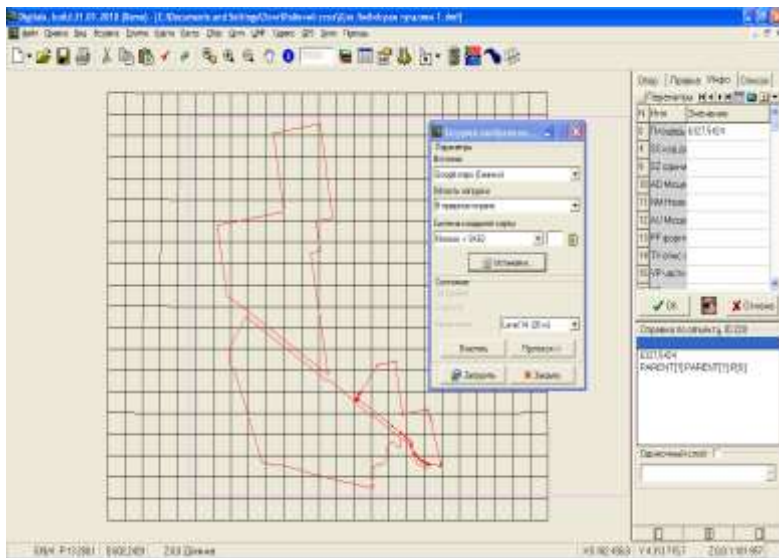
Digitals, build 31.01.2010 (Beta) - [C:\Documents and Settings\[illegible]]

Файл Правка Вид Вставка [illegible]

Параметры
Источник
Google карт (Снимки)
Область загрузки
В пределах экрана
Система координат карты
Москва + СК42
Установить...
Состояние
Level 14 (20 m)
Вывести
Проверить
Загрузить
Закрыть

Опор Правка Инфо Списки
N Имя Значение
8 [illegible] 6027,5424
9 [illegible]
10 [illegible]
11 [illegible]
12 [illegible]
13 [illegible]
14 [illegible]
15 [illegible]
OK
Отмена
Справка по объекту ID228
6027,5424
PARENT[PARENT[1]8[6]
Однократный слой

ENH: P10288 | E002289 | 24,0 Длина
X5162 4563 Y 4,0 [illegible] | Z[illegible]